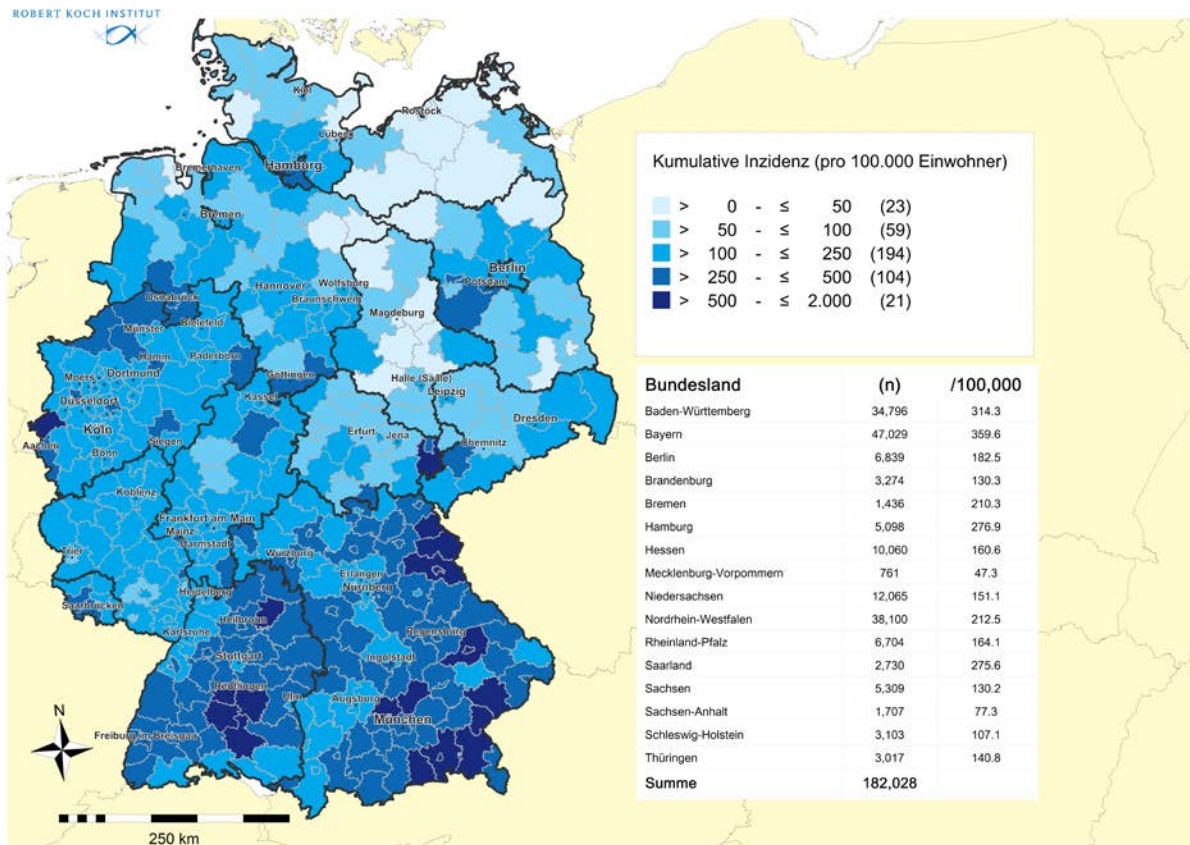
ROBERT KOCH INSTITUT

Kiel
Rostock
Lübeck
Bremerhaven
Hamburg
Bremen
Berlin
Potsdam
Hannover
Wolfsburg
Braunschweig
Osnabrück
Bielefeld
Münster
Magdeburg
Hamm
Paderborn
Moers
Dortmund
Düsseldorf
Göttingen
Halle (Saale)
Leipzig
Kassel
Köln
Aachen
Bonn
Siegen
Erfurt
Jena
Chemnitz
Dresden
Koblenz
Frankfurt am Main
Mainz
Darmstadt
Trier
Würzburg
Erlangen
Nürnberg
Saarbrücken
Heidelberg
Heilbronn
Karlsruhe
Regensburg
Stuttgart
Ingolstadt
Reutlingen
Ulm
Augsburg
München
Freiburg im Breisgau

N

250 km

Kumulative Inzidenz (pro 100.000 Einwohner)

> 0 - ≤ 50 (23)
> 50 - ≤ 100 (59)
> 100 - ≤ 250 (194)
> 250 - ≤ 500 (104)
> 500 - ≤ 2.000 (21)

| Bundesland | (n) | /100,000 |
|---|---|---|
| Baden-Württemberg | 34,796 | 314.3 |
| Bayern | 47,029 | 359.6 |
| Berlin | 6,839 | 182.5 |
| Brandenburg | 3,274 | 130.3 |
| Bremen | 1,436 | 210.3 |
| Hamburg | 5,098 | 276.9 |
| Hessen | 10,060 | 160.6 |
| Mecklenburg-Vorpommern | 761 | 47.3 |
| Niedersachsen | 12,065 | 151.1 |
| Nordrhein-Westfalen | 38,100 | 212.5 |
| Rheinland-Pfalz | 6,704 | 164.1 |
| Saarland | 2,730 | 275.6 |
| Sachsen | 5,309 | 130.2 |
| Sachsen-Anhalt | 1,707 | 77.3 |
| Schleswig-Holstein | 3,103 | 107.1 |
| Thüringen | 3,017 | 140.8 |
| Summe | 182,028 | |